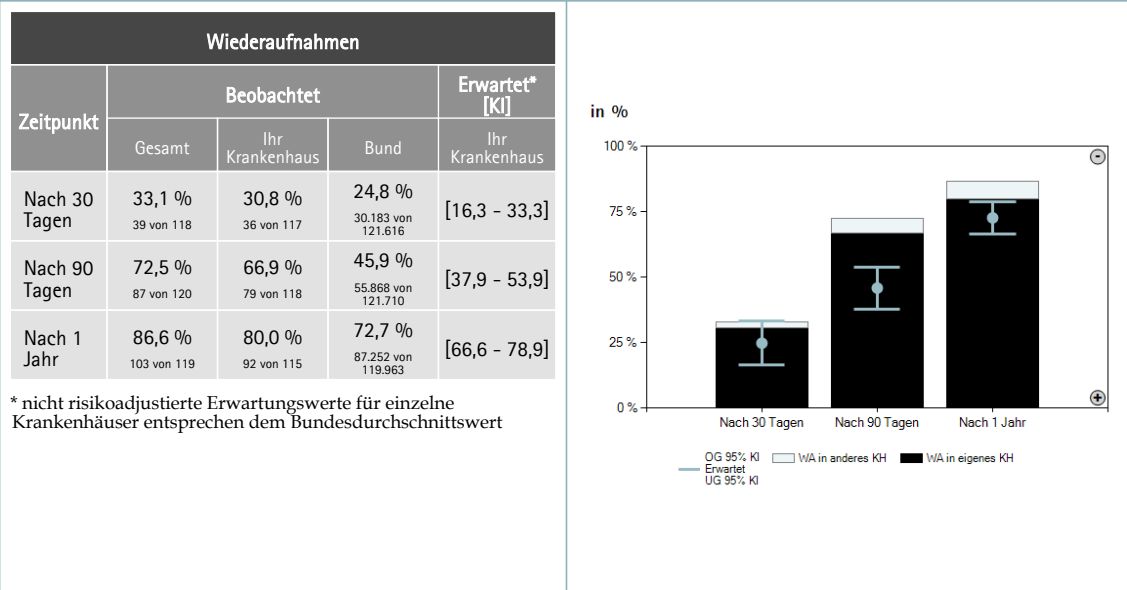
| Wiederaufnahmen | | | | |
|---|---|---|---|---|
| Zeitpunkt | Beobachtet | | | Erwartet* [KI] |
| | Gesamt | Ihr Krankenhaus | Bund | Ihr Krankenhaus |
| Nach 30 Tagen | 33,1 % 39 von 118 | 30,8 % 36 von 117 | 24,8 % 30.183 von 121.616 | [16,3 - 33,3] |
| Nach 90 Tagen | 72,5 % 87 von 120 | 66,9 % 79 von 118 | 45,9 % 55.868 von 121.710 | [37,9 - 53,9] |
| Nach 1 Jahr | 86,6 % 103 von 119 | 80,0 % 92 von 115 | 72,7 % 87.252 von 119.963 | [66,6 - 78,9] |

* nicht risikoadjustierte Erwartungswerte für einzelne Krankenhäuser entsprechen dem Bundesdurchschnittswert

in %

100 %
75 %
50 %
25 %
0 %

Nach 30 Tagen
Nach 90 Tagen
Nach 1 Jahr

OG 95% KI
Erwartet
UG 95% KI
WA in anderes KH
WA in eigenes KH